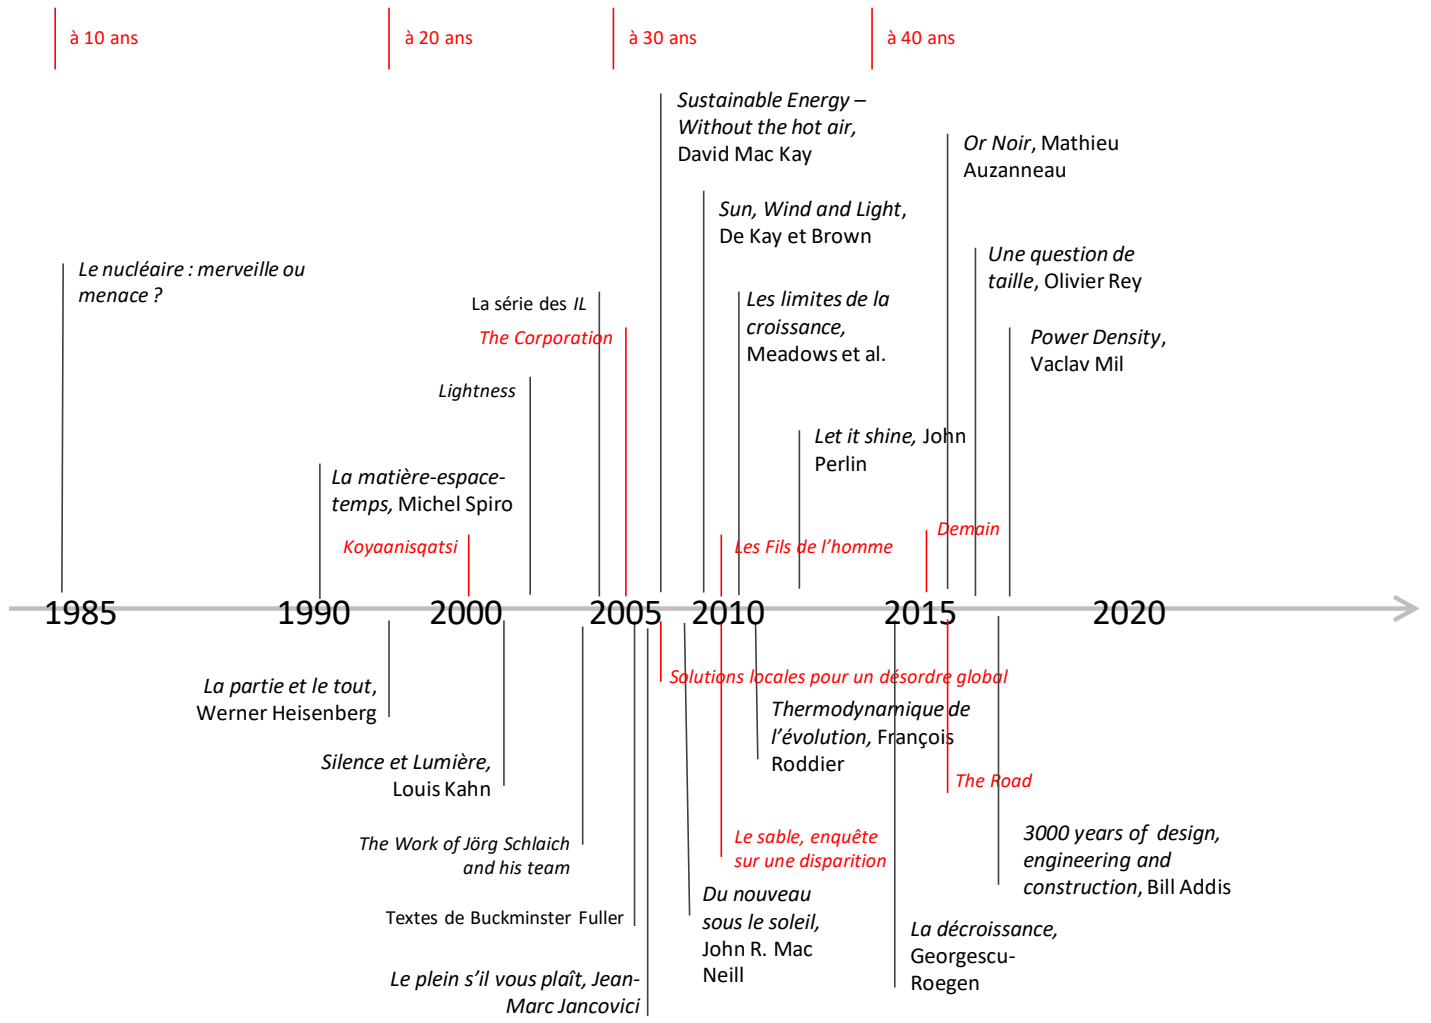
à 10 ans

à 20 ans

à 30 ans

à 40 ans

Sustainable Energy – Without the hot air, David Mac Kay

Or Noir, Mathieu Auzanneau

Sun, Wind and Light, De Kay et Brown

Une question de taille, Olivier Rey

Le nucléaire : merveille ou menace ?

La série des IL

The Corporation

Les limites de la croissance, Meadows et al.

Power Density, Vaclav Mil

Lightness

Let it shine, John Perlin

La matière-espace-temps, Michel Spiro

Koyaanisqatsi

Les Fils de l'homme

Demain

1985

1990

2000

2005

2010

2015

2020

La partie et le tout, Werner Heisenberg

Solutions locales pour un désordre global

Thermodynamique de l'évolution, François Roddier

Silence et Lumière, Louis Kahn

The Road

The Work of Jörg Schlaich and his team

Le sable, enquête sur une disparition

3000 years of design, engineering and construction, Bill Addis

Du nouveau sous le soleil, John R. Mac Neill

Textes de Buckminster Fuller

La décroissance, Georgescu-Roegen

Le plein s'il vous plaît, Jean-Marc Jancovici